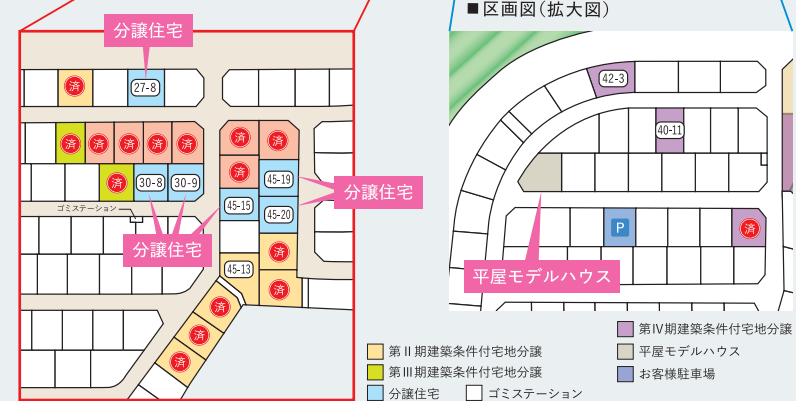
分譲住宅

27-8

済

済
済
済
済
済

済

済

30-8
30-9

45-19

分譲住宅

ゴミステーション

45-15
45-20

分譲住宅

済

45-13

済

済

済

済

■区画図(拡大図)

42-3

40-11

P

済

平屋モデルハウス

第Ⅱ期建築条件付宅地分譲
第Ⅲ期建築条件付宅地分譲
分譲住宅
ゴミステーション
第Ⅳ期建築条件付宅地分譲
平屋モデルハウス
お客様駐車場